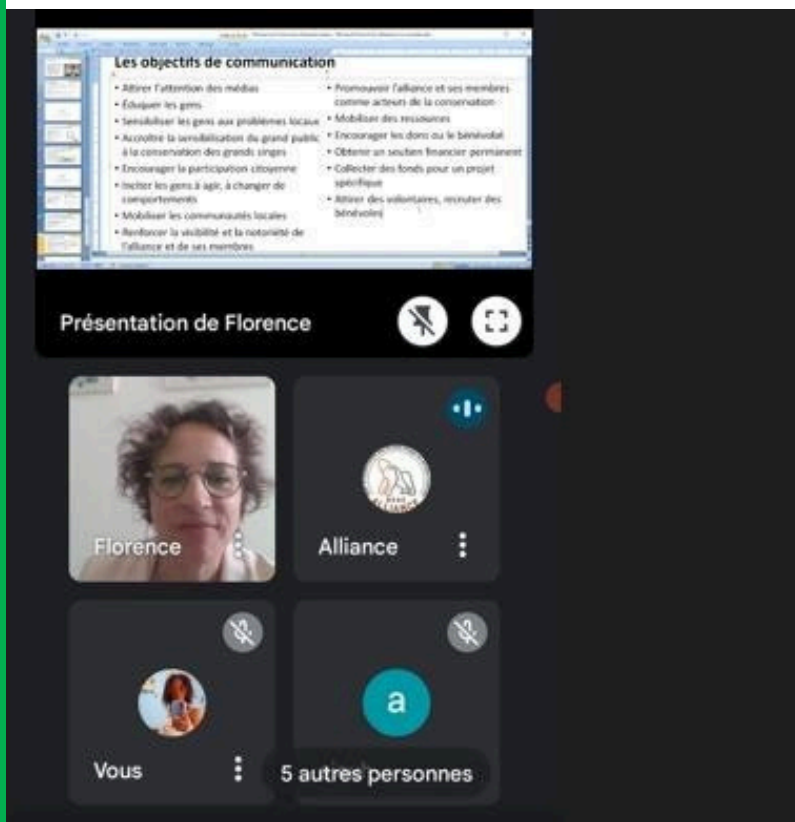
Les objectifs de communication

• Attirer l'attention des médias
• Éduquer les gens
• Sensibiliser les gens aux problèmes locaux
• Accroître la sensibilisation du grand public à la conservation des grands singes
• Encourager la participation citoyenne
• Inciter les gens à agir, à changer de comportements
• Mobiliser les communautés locales
• Renforcer la visibilité et la notoriété de l'alliance et de ses membres

• Promouvoir l'alliance et ses membres comme acteurs de la conservation
• Mobiliser des ressources
• Encourager les dons ou le bénévolat
• Obtenir un soutien financier permanent
• Collecter des fonds pour un projet spécifique
• Attirer des volontaires, recruter des bénévoles

Présentation de Florence

Florence

Alliance

Vous

a

5 autres personnes